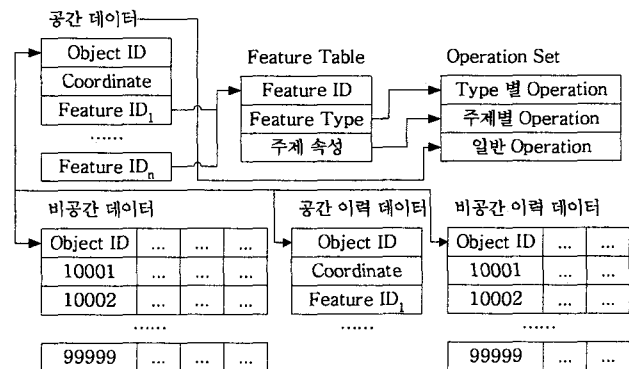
공간 데이터

| Object ID |
|---|
| Coordinate |
| Feature ID$_1$ |

......

| Feature ID$_n$ |
|---|

Feature Table

| Feature ID |
|---|
| Feature Type |
| 주제 속성 |

Operation Set

| Type 별 Operation |
|---|
| 주제별 Operation |
| 일반 Operation |

비공간 데이터

| Object ID | ... | ... | ... |
|---|---|---|---|
| 10001 | ... | ... | ... |
| 10002 | ... | ... | ... |

......

| 99999 | ... | ... | ... |
|---|---|---|---|

공간 이력 데이터

| Object ID |
|---|
| Coordinate |
| Feature ID$_1$ |

......

비공간 이력 데이터

| Object ID | ... | ... |
|---|---|---|
| 10001 | ... | ... |
| 10002 | ... | ... |

......

| 99999 | ... | ... |
|---|---|---|